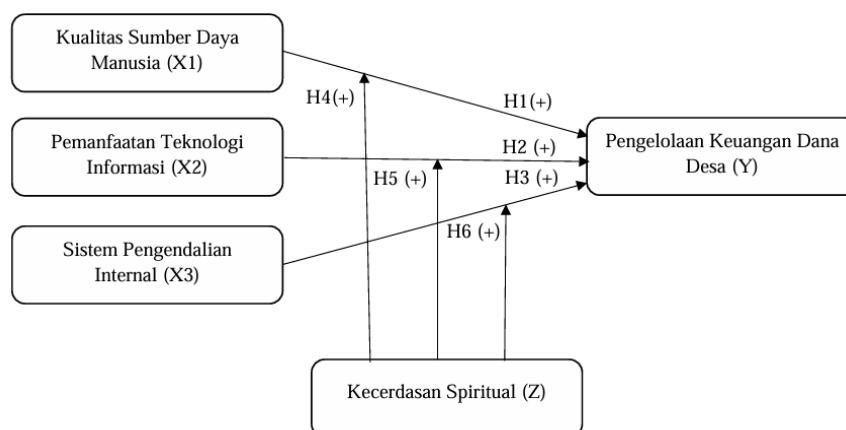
Kualitas Sumber Daya Manusia (X1)

H4(+)

H1(+)

Pemanfaatan Teknologi Informasi (X2)

H2 (+)

Pengelolaan Keuangan Dana Desa (Y)

H5 (+)

H3 (+)

H6 (+)

Sistem Pengendalian Internal (X3)

Kecerdasan Spiritual (Z)